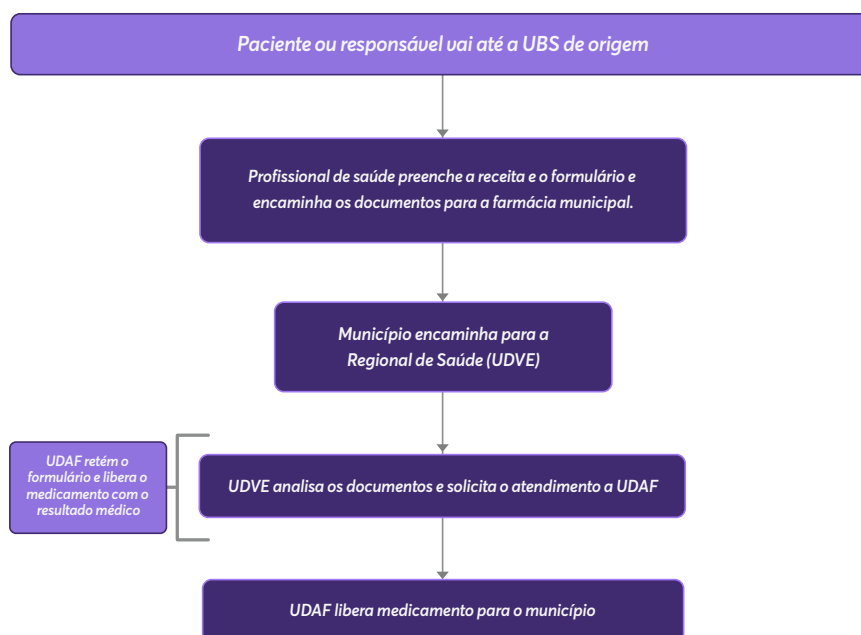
Paciente ou responsável vai até a UBS de origem

Profissional de saúde preenche a receita e o formulário e encaminha os documentos para a farmácia municipal.

Município encaminha para a Regional de Saúde (UDVE)

UDAF retém o formulário e libera o medicamento com o resultado médico

UDVE analisa os documentos e solicita o atendimento a UDAF

UDAF libera medicamento para o município